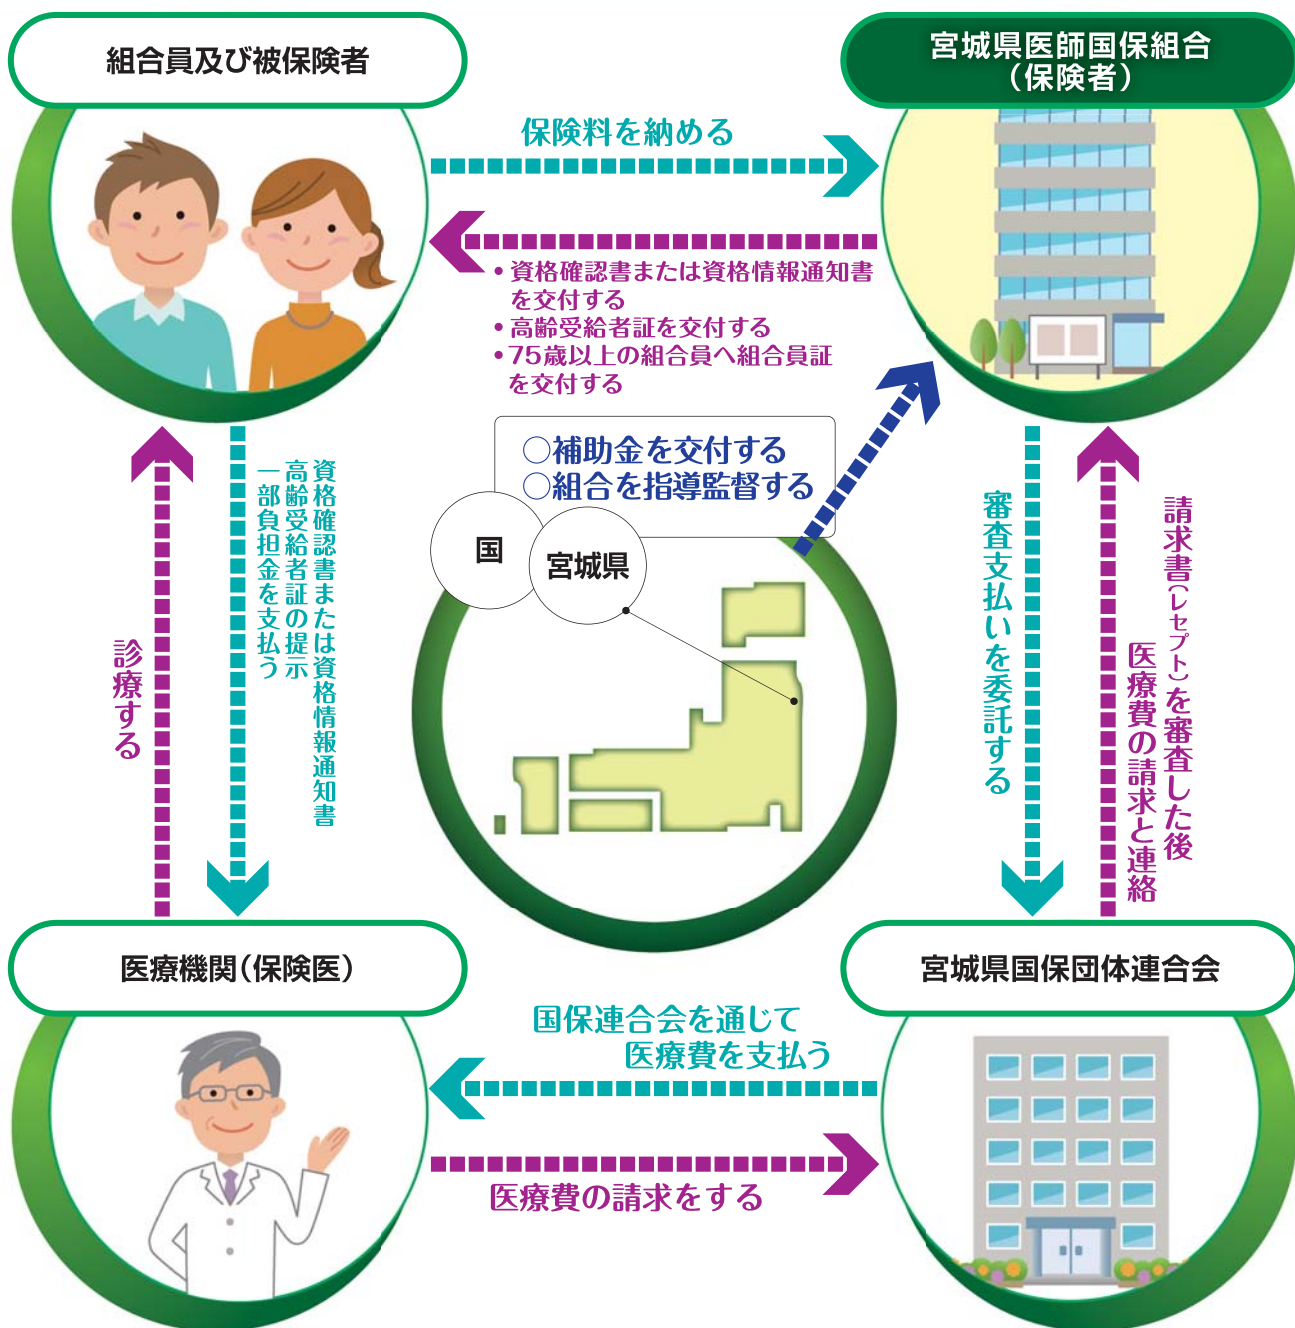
組合員及び被保険者

宮城県医師国保組合
（保険者）

保険料を納める

• 資格確認書または資格情報通知書を交付する
• 高齢受給者証を交付する
• 75歳以上の組合員へ組合員証を交付する

○補助金を交付する
○組合を指導監督する

国

宮城県

資格確認書または資格情報通知書
高齢受給者証の提示
一部負担金を支払う

診療する

審査支払いを委託する

請求書（レセプト）を審査した後
医療費の請求と連絡

医療機関（保険医）

宮城県国保団体連合会

国保連合会を通じて
医療費を支払う

医療費の請求をする